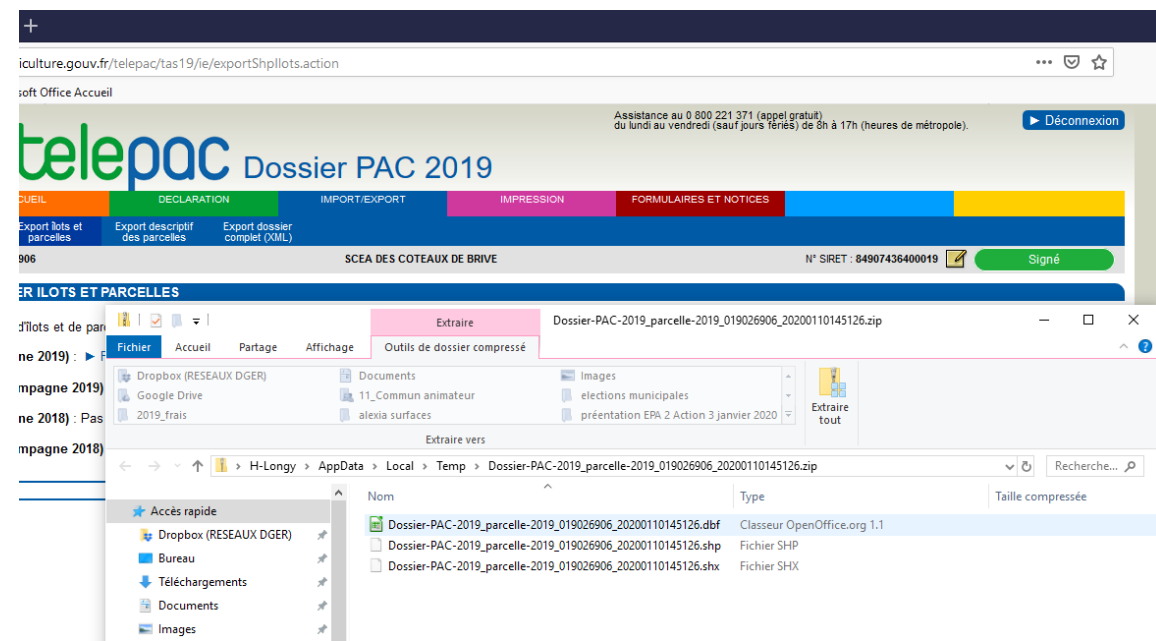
+

iculture.gouv.fr/telepac/tas19/ie/exportShpIlots.action

soft Office Accueil

Assistance au 0 800 221 371 (appel gratuit)
du lundi au vendredi (sauf jours fériés) de 8h à 17h (heures de métropole).

► Déconnexion

telepac Dossier PAC 2019

CUEIL | DECLARATION | IMPORT/EXPORT | IMPRESSION | FORMULAIRES ET NOTICES

Export îlots et parcelles | Export descriptif des parcelles | Export dossier complet (XML)

906 | SCEA DES COTEAUX DE BRIVE | N° SIRET : 84907436400019 | Signé

ER ILOTS ET PARCELLES

d'îlots et de par

ne 2019) : ► F

mpagne 2019)

ne 2018) : Pas

mpagne 2018)

Extraire | Dossier-PAC-2019_parcelle-2019_019026906_20200110145126.zip

Fichier | Accueil | Partage | Affichage | Outils de dossier compressé

Dropbox (RESEAUX DGER) | Documents | Images
Google Drive | 11_Commun animateur | elections municipales
2019_frais | alexia surfaces | préentation EPA 2 Action 3 janvier 2020

Extraire tout

Extraire vers

H-Longy › AppData › Local › Temp › Dossier-PAC-2019_parcelle-2019_019026906_20200110145126.zip

Recherche...

Accès rapide
Dropbox (RESEAUX DGER)
Bureau
Téléchargements
Documents
Images

| Nom | Type | Taille compressée |
|---|---|---|
| Dossier-PAC-2019_parcelle-2019_019026906_20200110145126.dbf | Classeur OpenOffice.org 1.1 | |
| Dossier-PAC-2019_parcelle-2019_019026906_20200110145126.shp | Fichier SHP | |
| Dossier-PAC-2019_parcelle-2019_019026906_20200110145126.shx | Fichier SHX | |